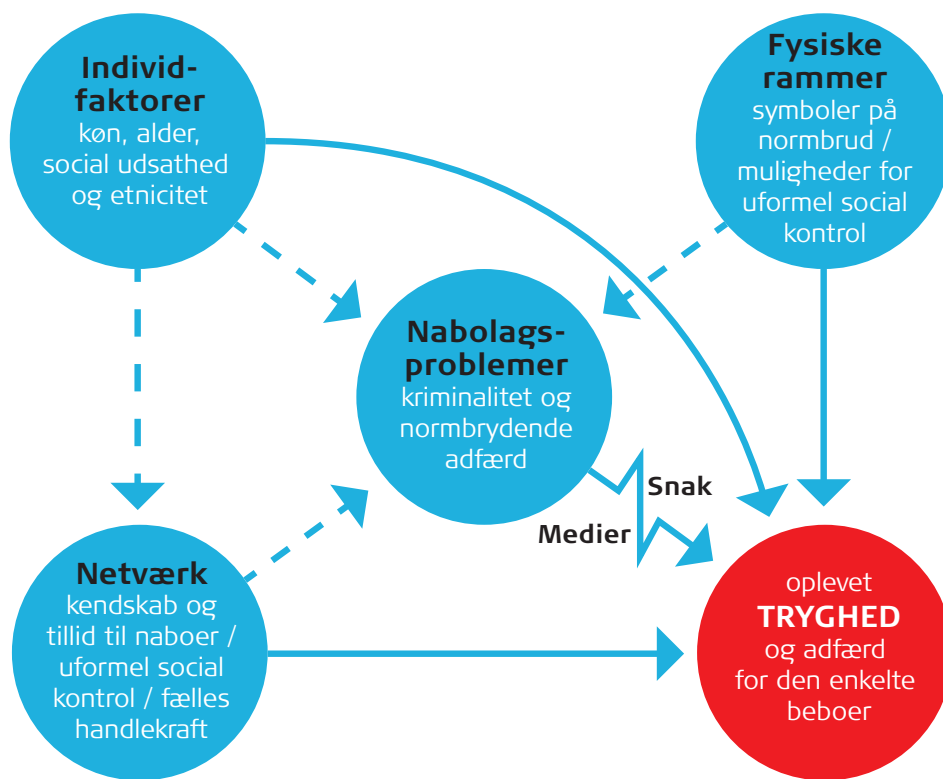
Individfaktorer
køn, alder, social udsathed og etnicitet

Fysiske rammer
symboler på normbrud / muligheder for uformel social kontrol

Nabolagsproblemer
kriminalitet og normbrydende adfærd

Snak

Medier

Netværk
kendskab og tillid til naboer / uformel social kontrol / fælles handlekraft

oplevet
TRYGHED
og adfærd for den enkelte beboer